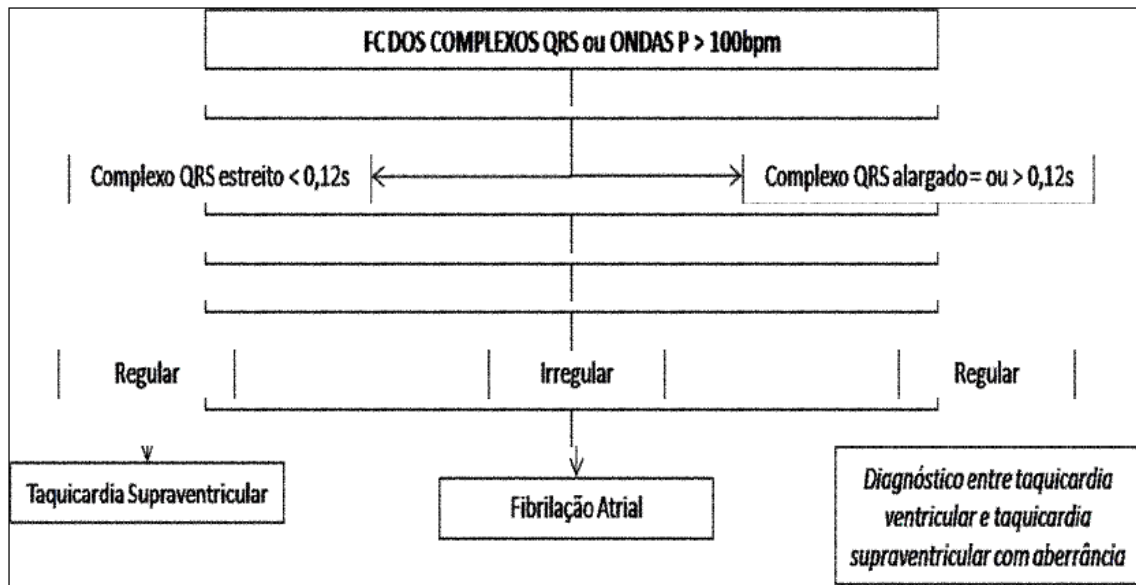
FC DOS COMPLEXOS QRS ou ONDAS P > 100bpm

Complexo QRS estreito < 0,12s

Complexo QRS alargado = ou > 0,12s

Regular

Irregular

Regular

Taquicardia Supraventricular

Fibrilação Atrial

Diagnóstico entre taquicardia ventricular e taquicardia supraventricular com aberrância